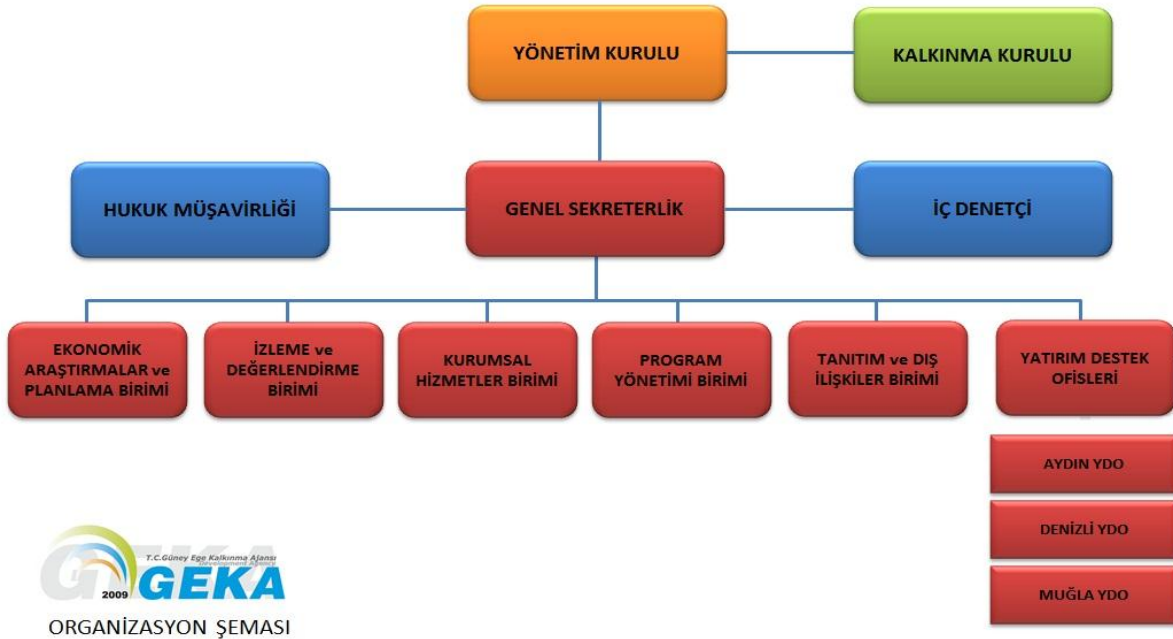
YÖNETİM KURULU

KALKINMA KURULU

HUKUK MÜŞAVİRLİĞİ

GENEL SEKRETERLİK

İÇ DENETÇİ

EKONOMİK ARAŞTIRMALAR ve PLANLAMA BİRİMİ

İZLEME ve DEĞERLENDİRME BİRİMİ

KURUMSAL HİZMETLER BİRİMİ

PROGRAM YÖNETİMİ BİRİMİ

TANITIM ve DIŞ İLİŞKİLER BİRİMİ

YATIRIM DESTEK OFİSLERİ

AYDIN YDO

DENİZLİ YDO

MUĞLA YDO

T.C.Güney Ege Kalkınma Ajansı
Development Agency
2009 GEKA

ORGANİZASYON ŞEMASI